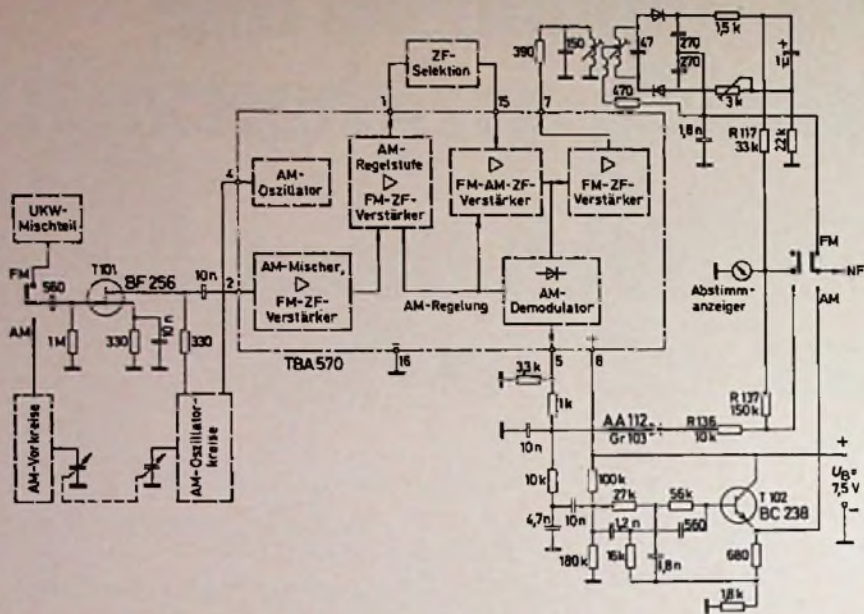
ZF-Selektion

390
150
47
270
270
1,5 k
1µ
470
3 k
1,8 n
R 117 33 k
22 k

1
15
7
4

AM-Oszillator
AM-Regelstufe FM-ZF-Verstärker
FM-AM-ZF-Verstärker
FM-ZF-Verstärker

UKW-Mischteil
FM
560
T101
BF 256
10 n
2
AM-Mischer, FM-ZF-Verstärker
AM-Regelung
AM-Demodulator
FM
NF
Abstimm-anzeiger
AM

AM
1 M
330
10 n
330

TBA 570
16
5
6
33 k
1 k
AA 112
Gr 103
R 136 10 k
R 137 150 k

AM-Vorkreise
AM-Oszillator-kreise

10 n
10 k
100 k
4,7 n
10 n
27 k
56 k
1,2 n
560
T 102
BC 238
180 k
16 k
1,8 n
680
1,8 k
+
$U_B$ = 7,5 V
-